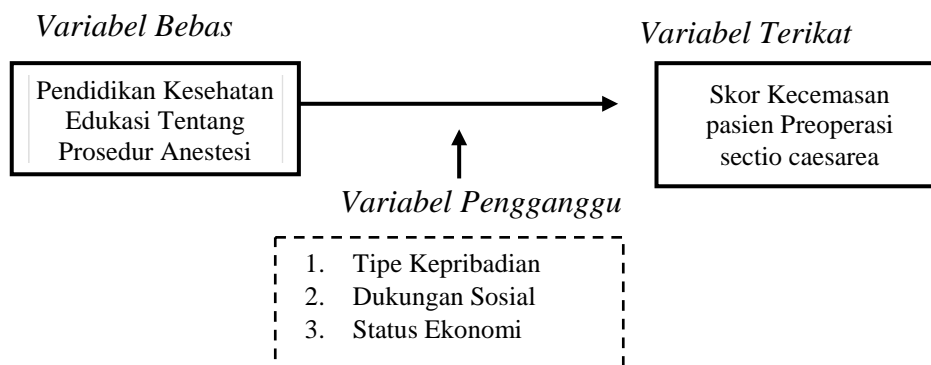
*Variabel Bebas*

*Variabel Terikat*

Pendidikan Kesehatan Edukasi Tentang Prosedur Anestesi

Skor Kecemasan pasien Preoperasi sectio caesarea

*Variabel Pengganggu*

1. Tipe Kepribadian
2. Dukungan Sosial
3. Status Ekonomi